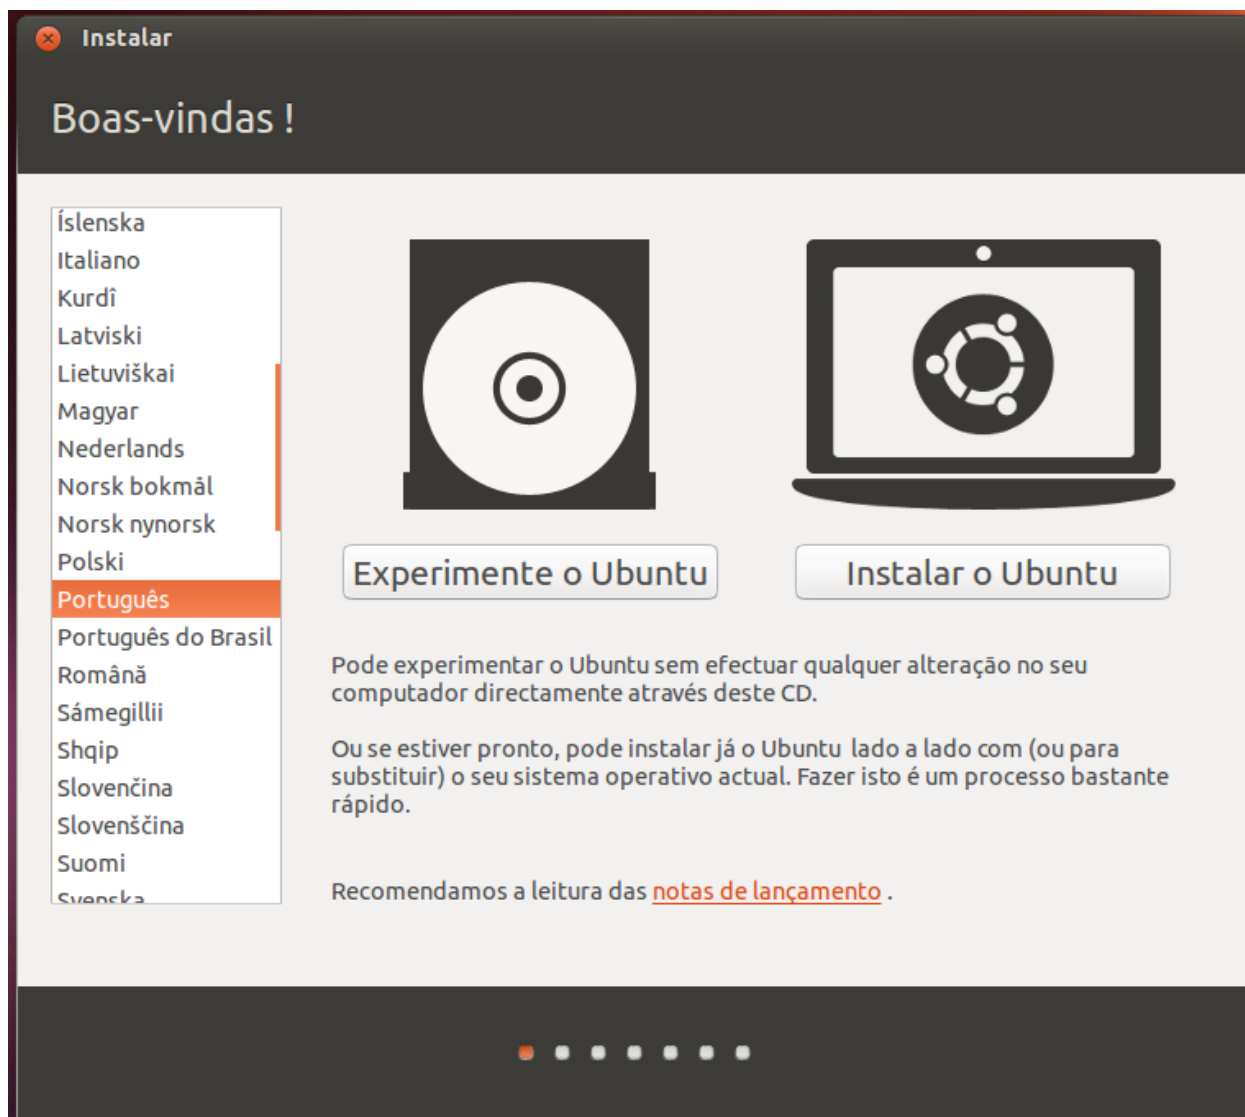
Instalar

Boas-vindas !

Íslenska
Italiano
Kurdî
Latviski
Lietuviškai
Magyar
Nederlands
Norsk bokmål
Norsk nynorsk
Polski
Português
Português do Brasil
Română
Sámegillii
Shqip
Slovenčina
Slovenščina
Suomi
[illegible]

Experimente o Ubuntu

Instalar o Ubuntu

Pode experimentar o Ubuntu sem efectuar qualquer alteração no seu computador directamente através deste CD.

Ou se estiver pronto, pode instalar já o Ubuntu lado a lado com (ou para substituir) o seu sistema operativo actual. Fazer isto é um processo bastante rápido.

Recomendamos a leitura das notas de lançamento .